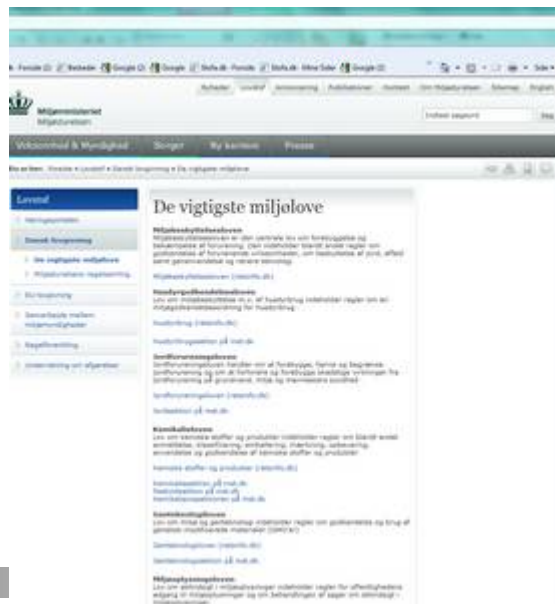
Forside | Bededer | Google | Google | Skifa.dk Forside | Skifa.dk | Mine Sider | Google

Nyheder | Lovstof | Annoncering | Publikationer | Kontakt | Om Miljøstyrelsen | Sitemap | English

Miljøministeriet
Miljøstyrelsen

Virksomhed & Myndighed | Borger | By kortsom | Presse

Du er her: Forside » Lovstof » Dansk lovgivning » De vigtigste miljølove

Lovstof
Høringsportalen
Dansk lovgivning
De vigtigste miljølove
Miljøstyrelsens regelsamling
EU-lovgivning
Samarbejde mellem miljømyndigheder
Regelforenkling
Underretning om afgørelser

De vigtigste miljølove

Miljøbeskyttelsesloven
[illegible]

Miljøbeskyttelsesloven (retsinfo.dk)

Husdyrgodkendelsesloven
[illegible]

Husdyrbrug (retsinfo.dk)

Husdyrbrugsloven på mst.dk

Jordforureningsloven
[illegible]

Jordforureningsloven (retsinfo.dk)

Jordloven på mst.dk

Kemikalieloven
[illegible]

Kemiske stoffer og produkter (retsinfo.dk)

Kemikalieloven på mst.dk
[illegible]

Genteknologiloven
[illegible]

Genteknologiloven (retsinfo.dk)

Genteknologiloven på mst.dk

Miljøoplysningsloven
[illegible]